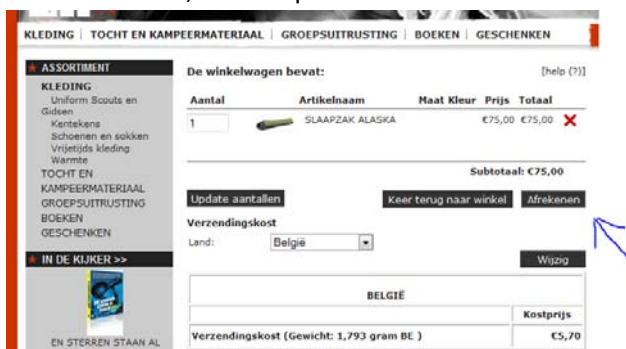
KLEDING | TOCHT EN KAMPEERMATERIAAL | GROEPSUITRUSTING | BOEKEN | GESCHENKEN

ASSORTIMENT
KLEDING
Uniform Scouts en Gidsen
Kentekens
Schoenen en sokken
Vrijetijds kleding
Warmte
TOCHT EN KAMPEERMATERIAAL
GROEPSUITRUSTING
BOEKEN
GESCHENKEN

IN DE KIJKER >>

EN STERREN STAAN AL

De winkelwagen bevat:

[help (?)]

| Aantal | | Artikelnaam | Maat | Kleur | Prijs | Totaal |
|---|---|---|---|---|---|---|
| 1 | | SLAAPZAK ALASKA | | | €75,00 | €75,00 |

Subtotaal: €75,00

Update aantallen

Keer terug naar winkel

Afrekenen

Verzendingskost

Land: België

Wijzig

| BELGIË | |
|---|---|
| | Kostprijs |
| Verzendingskost (Gewicht: 1,793 gram BE ) | €5,70 |